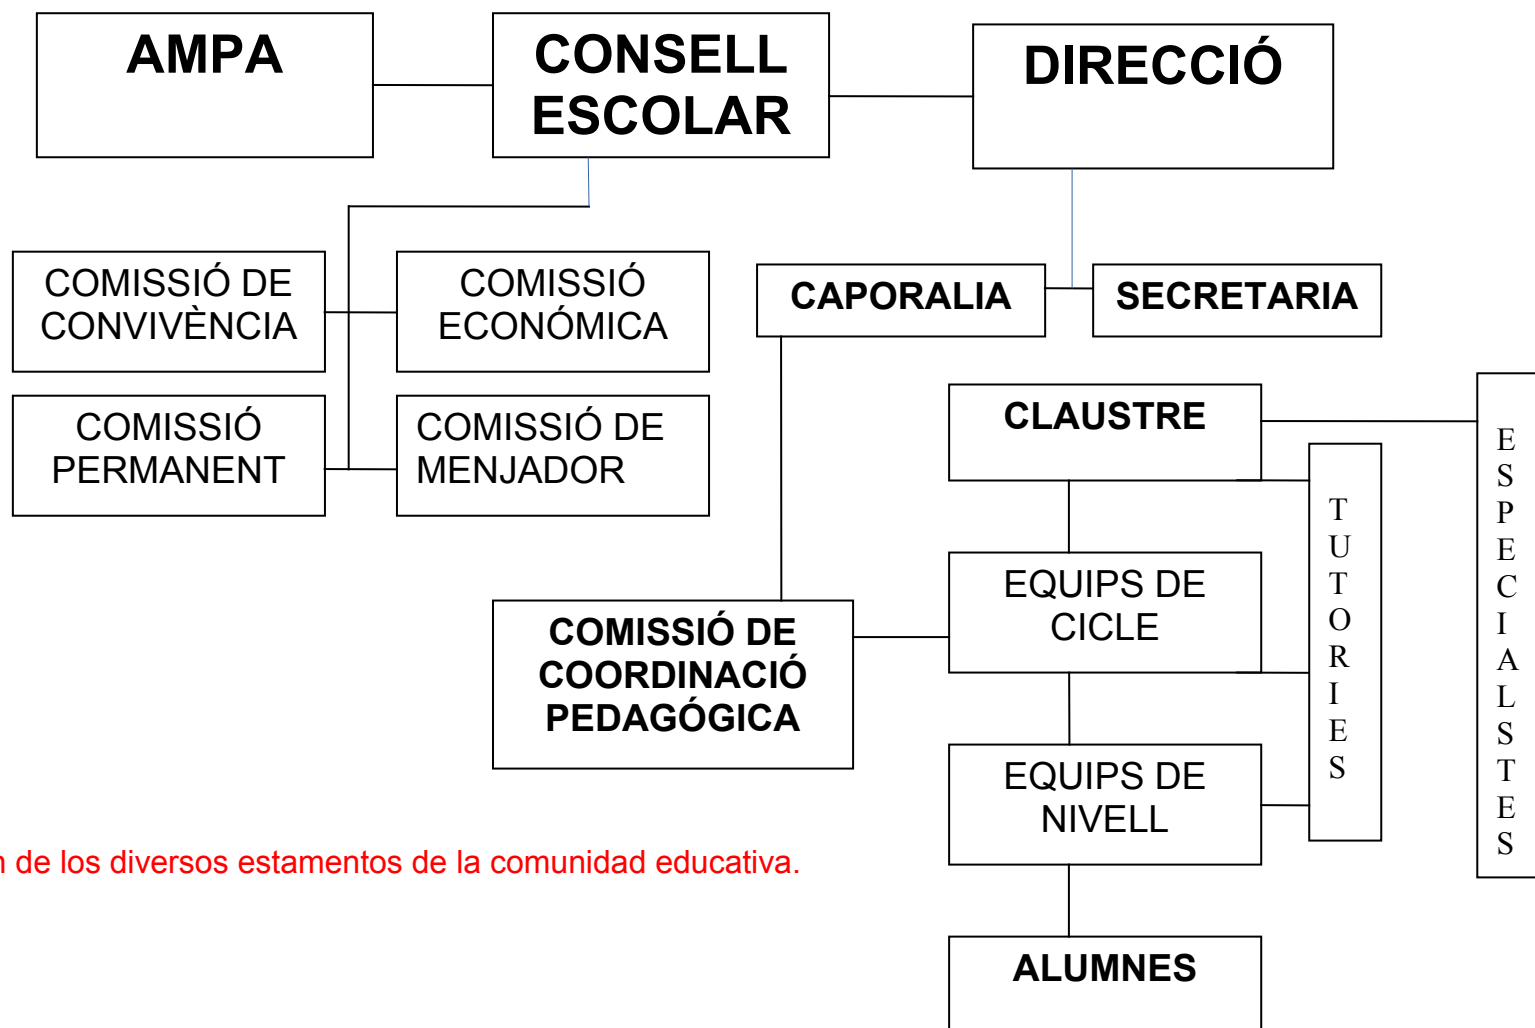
AMPA

CONSELL ESCOLAR

DIRECCIÓ

COMISSIÓ DE CONVIVÈNCIA

COMISSIÓ ECONÓMICA

CAPORALIA

SECRETARIA

COMISSIÓ PERMANENT

COMISSIÓ DE MENJADOR

CLAUSTRE

ESPECIALSTES

TUTORIES

EQUIPS DE CICLE

COMISSIÓ DE COORDINACIÓ PEDAGÓGICA

EQUIPS DE NIVELL

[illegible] de los diversos estamentos de la comunidad educativa.

ALUMNES